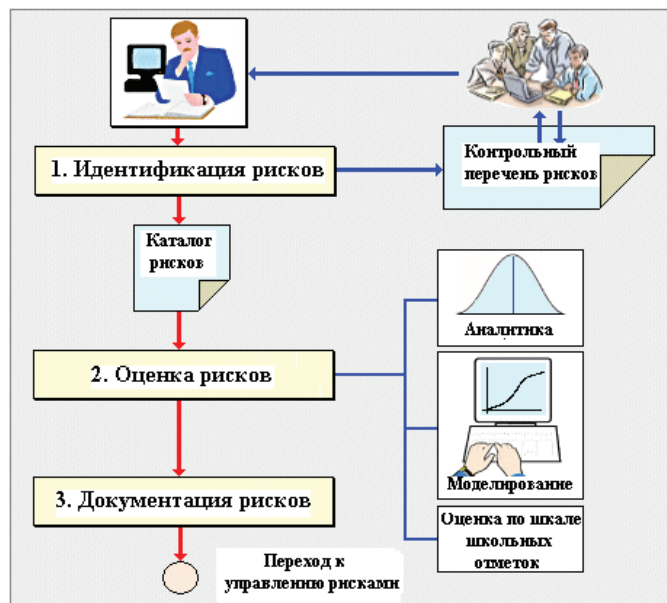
1. Идентификация рисков

Контрольный перечень рисков

Каталог рисков

Аналитика

2. Оценка рисков

Моделирование

3. Документация рисков

Оценка по шкале школьных отметок

Переход к управлению рисками